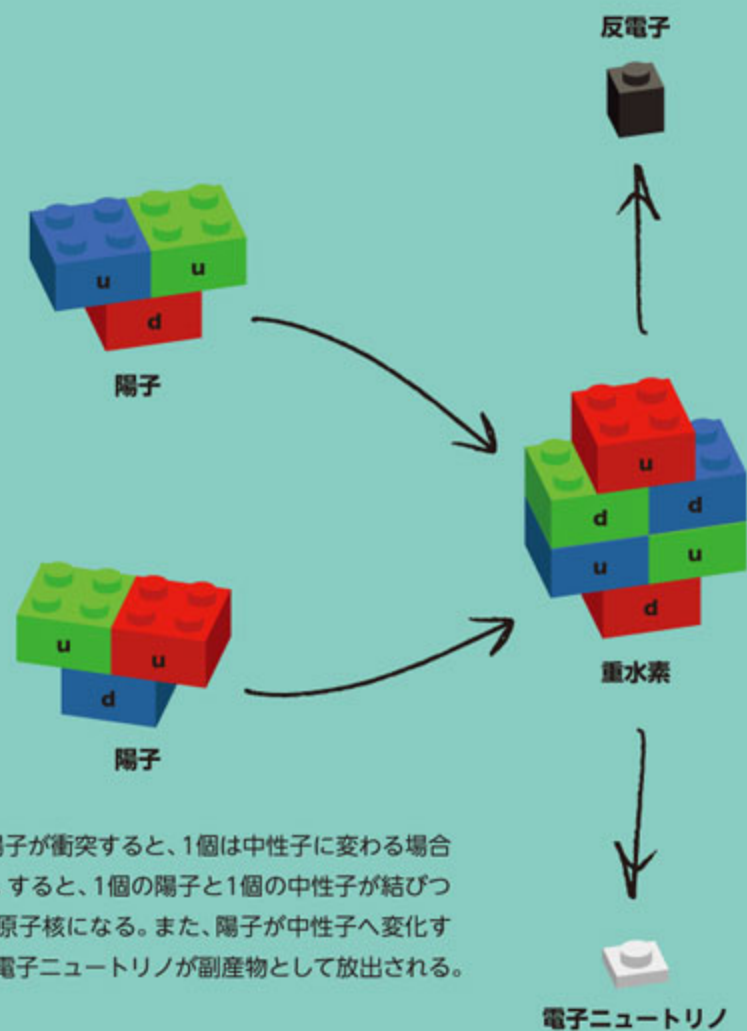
反電子

u u
d

陽子

u
d d
u u
d

重水素

u u
d

陽子

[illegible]子が衝突すると、1個は中性子に変わる場合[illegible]すると、1個の陽子と1個の中性子が結びつ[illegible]原子核になる。また、陽子が中性子へ変化す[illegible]電子ニュートリノが副産物として放出される。

電子ニュートリノ